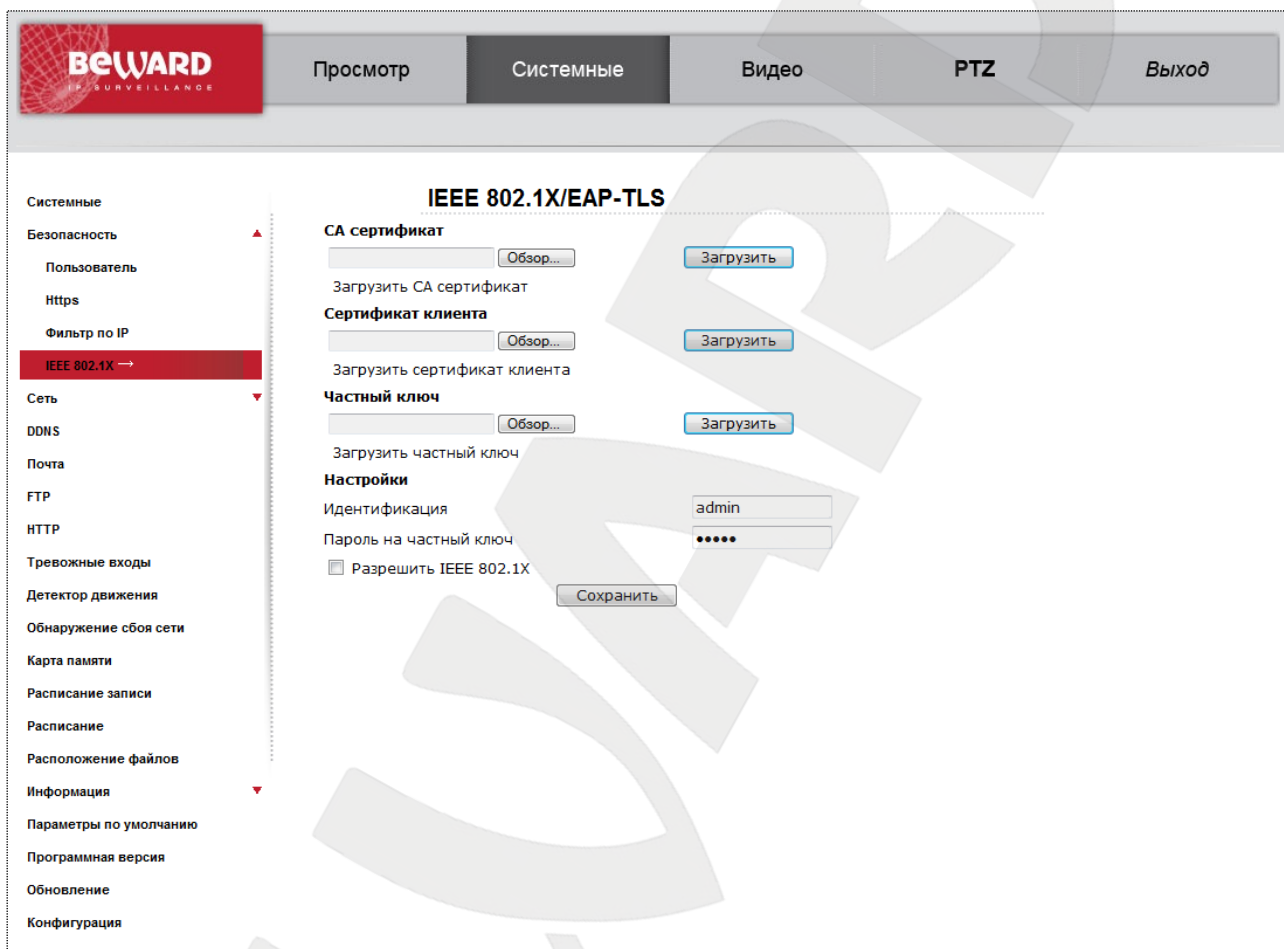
BEWARD
IP SURVEILLANCE

Просмотр | Системные | Видео | PTZ | Выход

Системные
Безопасность
Пользователь
Https
Фильтр по IP
IEEE 802.1X →
Сеть
DDNS
Почта
FTP
HTTP
Тревожные входы
Детектор движения
Обнаружение сбоя сети
Карта памяти
Расписание записи
Расписание
Расположение файлов
Информация
Параметры по умолчанию
Программная версия
Обновление
Конфигурация

IEEE 802.1X/EAP-TLS

CA сертификат
Обзор... Загрузить
Загрузить CA сертификат

Сертификат клиента
Обзор... Загрузить
Загрузить сертификат клиента

Частный ключ
Обзор... Загрузить
Загрузить частный ключ

Настройки
Идентификация admin
Пароль на частный ключ •••••
Разрешить IEEE 802.1X
Сохранить